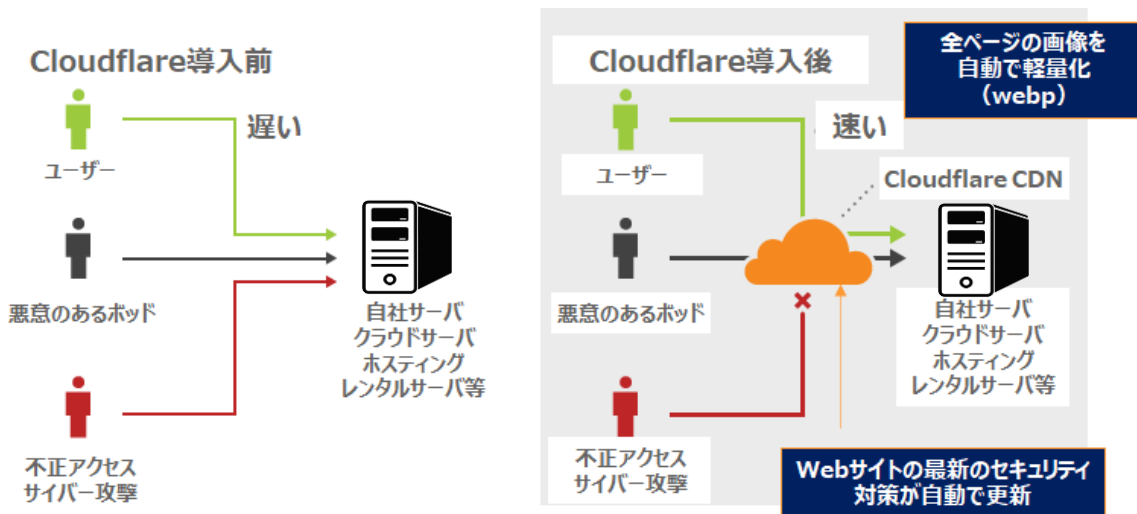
Cloudflare導入前

遅い

ユーザー

悪意のあるボッド

不正アクセス
サイバー攻撃

自社サーバ
クラウドサーバ
ホスティング
レンタルサーバ等

Cloudflare導入後

全ページの画像を
自動で軽量化
(webp)

速い

Cloudflare CDN

ユーザー

悪意のあるボッド

不正アクセス
サイバー攻撃

自社サーバ
クラウドサーバ
ホスティング
レンタルサーバ等

Webサイトの最新のセキュリティ
対策が自動で更新